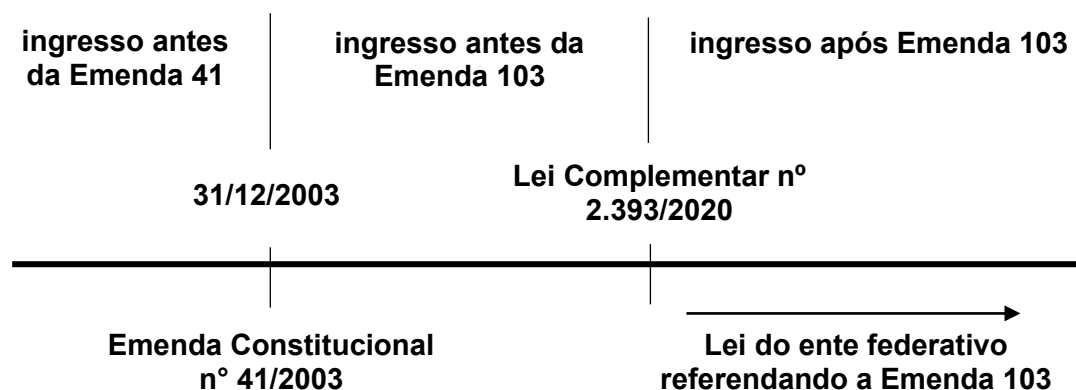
ingresso antes da Emenda 41

ingresso antes da Emenda 103

ingresso após Emenda 103

31/12/2003

Lei Complementar nº 2.393/2020

Emenda Constitucional n° 41/2003

Lei do ente federativo referendando a Emenda 103